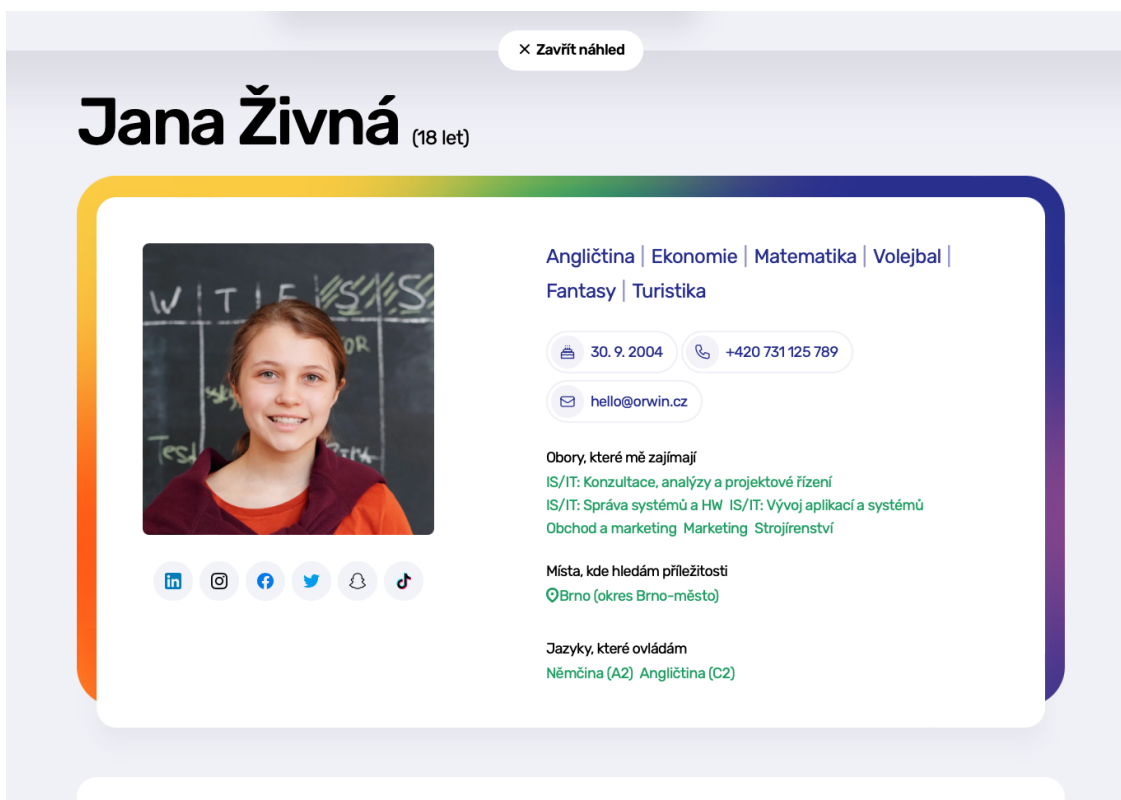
× Zavřít náhled

Jana Živná (18 let)

Angličtina | Ekonomie | Matematika | Volejbal | Fantasy | Turistika

30. 9. 2004 +420 731 125 789

hello@orwin.cz

Obory, které mě zajímají
IS/IT: Konzultace, analýzy a projektové řízení
IS/IT: Správa systémů a HW IS/IT: Vývoj aplikací a systémů
Obchod a marketing Marketing Strojírenství

Místa, kde hledám příležitosti
Brno (okres Brno-město)

Jazyky, které ovládám
Němčina (A2) Angličtina (C2)